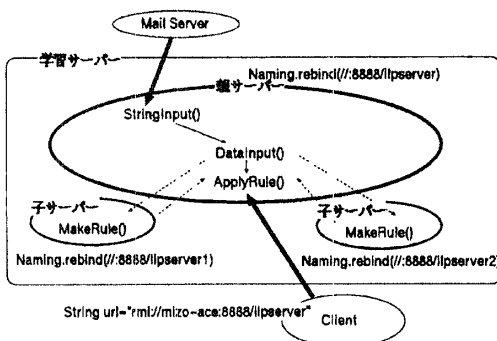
Mail Server

学習サーバー

Naming.rebind(//:8888/ilpserver)

親サーバー

StringInput()

DataInput()

ApplyRule()

子サーバー

MakeRule()

子サーバー

MakeRule()

Naming.rebind(//:8888/ilpserver1)

Naming.rebind(//:8888/ilpserver2)

String url="rmi://mizo-ace:8888/ilpserver"

Client